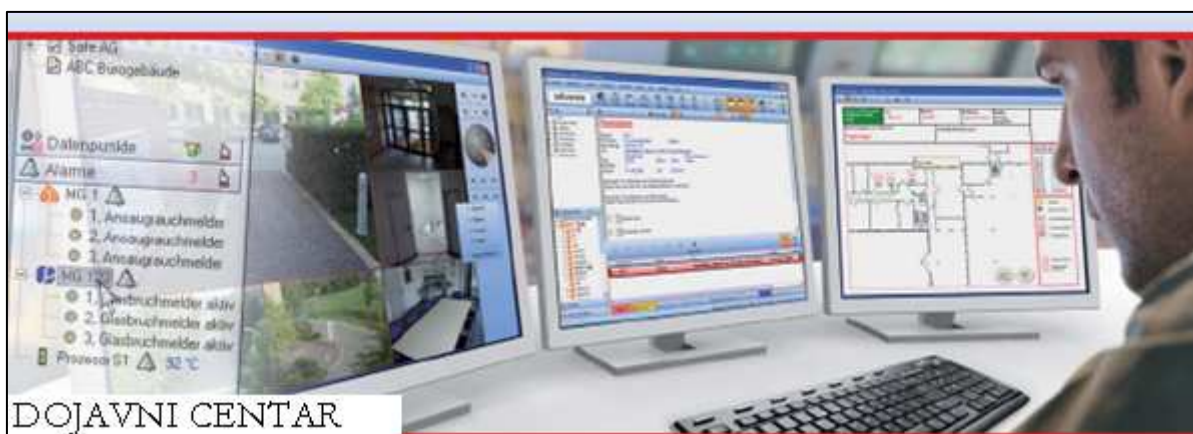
Safe AG
ABC Burogebäude

Datenpunkte
Alarme
MG 1
1. Ansaugrauchmelder
2. Ansaugrauchmelder
3. Ansaugrauchmelder
MG 12
1. Glasbruchmelder aktiv
2. Glasbruchmelder aktiv
3. Glasbruchmelder aktiv
Prozess S1 92 °C

DOJAVNI CENTAR